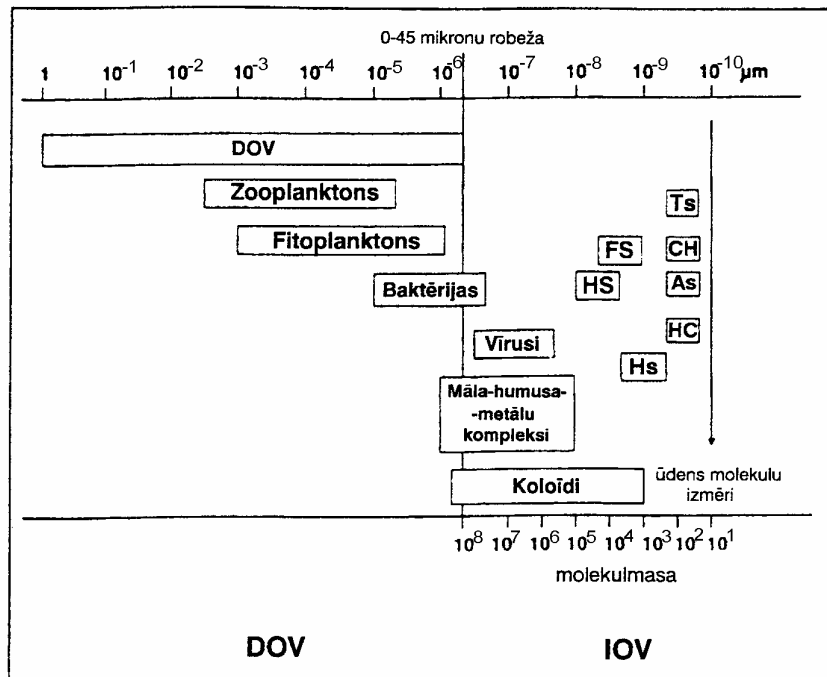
0-45 mikronu robeža

1 $10^{-1}$ $10^{-2}$ $10^{-3}$ $10^{-4}$ $10^{-5}$ $10^{-6}$ $10^{-7}$ $10^{-8}$ $10^{-9}$ $10^{-10}$μm

DOV

Zooplanktons

Fitoplanktons

Baktērijas

Ts

FS

CH

HS

As

HC

Vīrusi

Hs

Māla-humusa-metālu kompleksi

Koloīdi

ūdens molekulu izmēri

$10^8$ $10^7$ $10^6$ $10^5$ $10^4$ $10^3$ $10^2$ $10^1$

molekulmasa

DOV

IOV